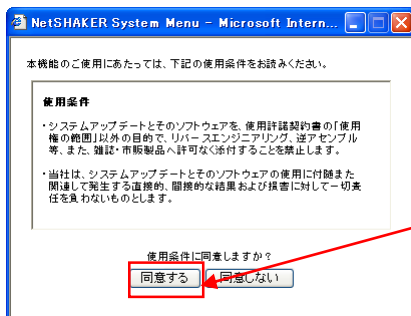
NetSHAKER System Menu - Microsoft Intern...

本機能のご使用にあたっては、下記の使用条件をお読みください。

使用条件

・システムアップデートとそのソフトウェアを、使用許諾契約書の「使用権の範囲」以外の目的で、リバースエンジニアリング、逆アセンブル等、また、雑誌・市販製品へ許可なく添付することを禁止します。

・当社は、システムアップデートとそのソフトウェアの使用に付随また関連して発生する直接的、間接的な結果および損害に対して一切責任を負わないものとします。

使用条件に同意しますか？

同意する

同意しない